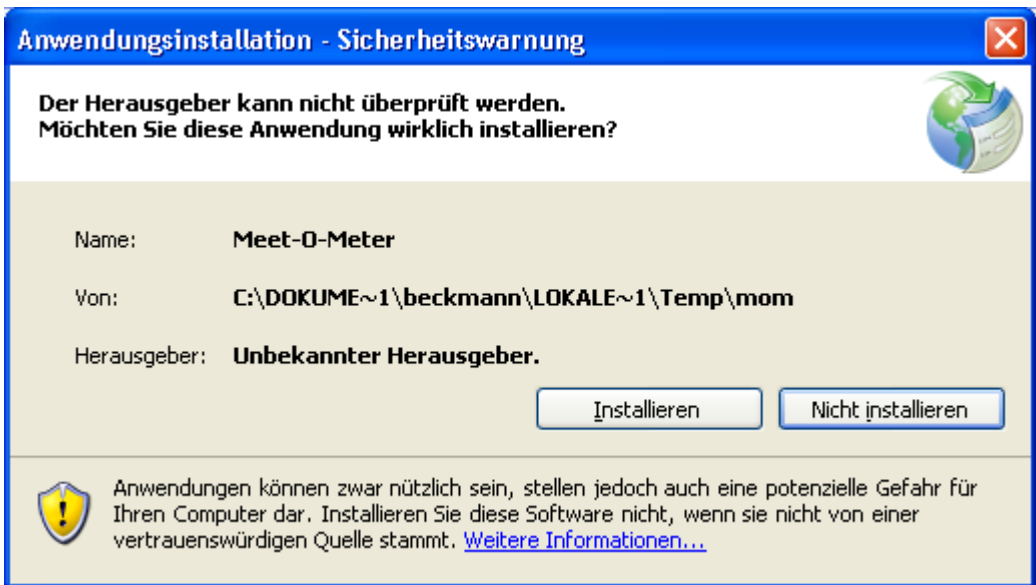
Anwendungsinstallation - Sicherheitswarnung

Der Herausgeber kann nicht überprüft werden.
Möchten Sie diese Anwendung wirklich installieren?

Name: Meet-O-Meter

Von: C:\DOKUME~1\beckmann\LOKALE~1\Temp\mom

Herausgeber: Unbekannter Herausgeber.

Installieren | Nicht installieren

Anwendungen können zwar nützlich sein, stellen jedoch auch eine potenzielle Gefahr für Ihren Computer dar. Installieren Sie diese Software nicht, wenn sie nicht von einer vertrauenswürdigen Quelle stammt. Weitere Informationen...